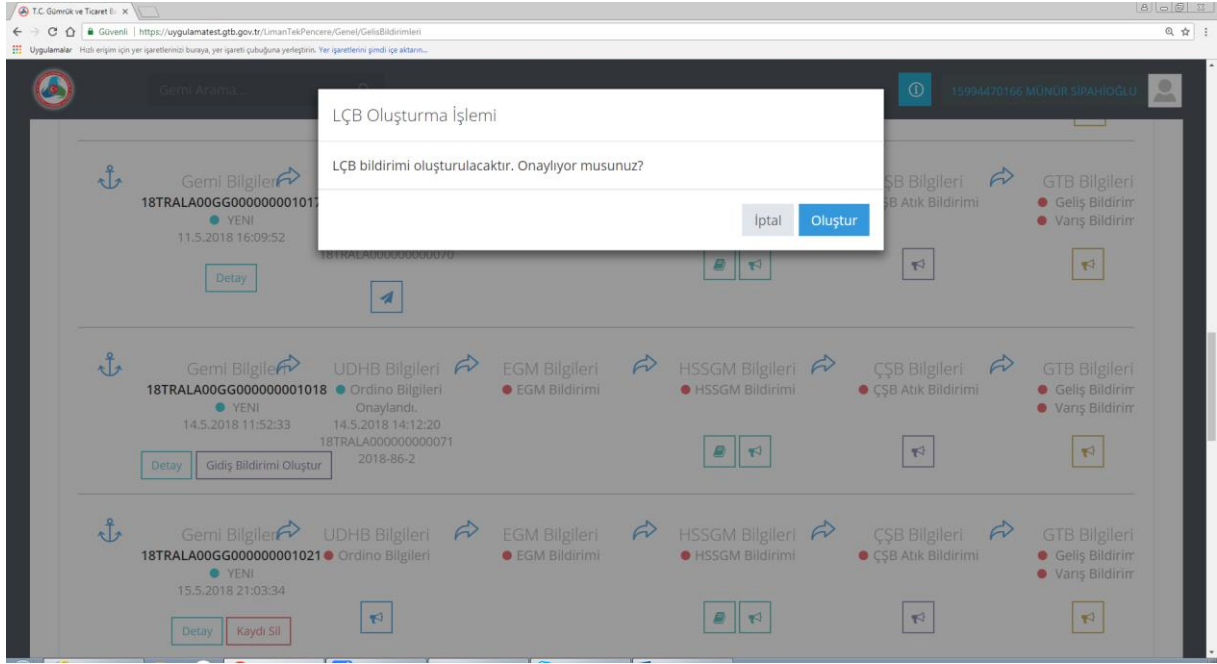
T.C. Gümrük ve Ticaret B ×

Güvenli | https://uygulamatest.gtb.gov.tr/LimanTekPencere/Genel/GelisBildirimleri

Uygulamalar Hızlı erişim için yer işaretlerinizi buraya, yer işareti çubuğuna yerleştirin. Yer işaretlerini şimdi içe aktarın...

Gemi Arama ...

15994470166 MÜNÜR SİPAHİOĞLU

LÇB Oluşturma İşlemi

LÇB bildirimi oluşturulacaktır. Onaylıyor musunuz?

İptal Oluştur

Gemi Bilgileri
18TRALA00GG00000000101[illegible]
YENI
11.5.2018 16:09:52
Detay

18TRALA000000000070

ÇSB Bilgileri
ÇSB Atık Bildirimi

GTB Bilgileri
Geliş Bildirim
Varış Bildirim

Gemi Bilgileri
18TRALA00GG000000001018
YENI
14.5.2018 11:52:33
Detay Gidiş Bildirimi Oluştur

UDHB Bilgileri
Ordino Bilgileri Onaylandı.
14.5.2018 14:12:20
18TRALA000000000071
2018-86-2

EGM Bilgileri
EGM Bildirimi

HSSGM Bilgileri
HSSGM Bildirimi

ÇSB Bilgileri
ÇSB Atık Bildirimi

GTB Bilgileri
Geliş Bildirim
Varış Bildirim

Gemi Bilgileri
18TRALA00GG000000001021
YENI
15.5.2018 21:03:34
Detay Kaydı Sil

UDHB Bilgileri
Ordino Bilgileri

EGM Bilgileri
EGM Bildirimi

HSSGM Bilgileri
HSSGM Bildirimi

ÇSB Bilgileri
ÇSB Atık Bildirimi

GTB Bilgileri
Geliş Bildirim
Varış Bildirim